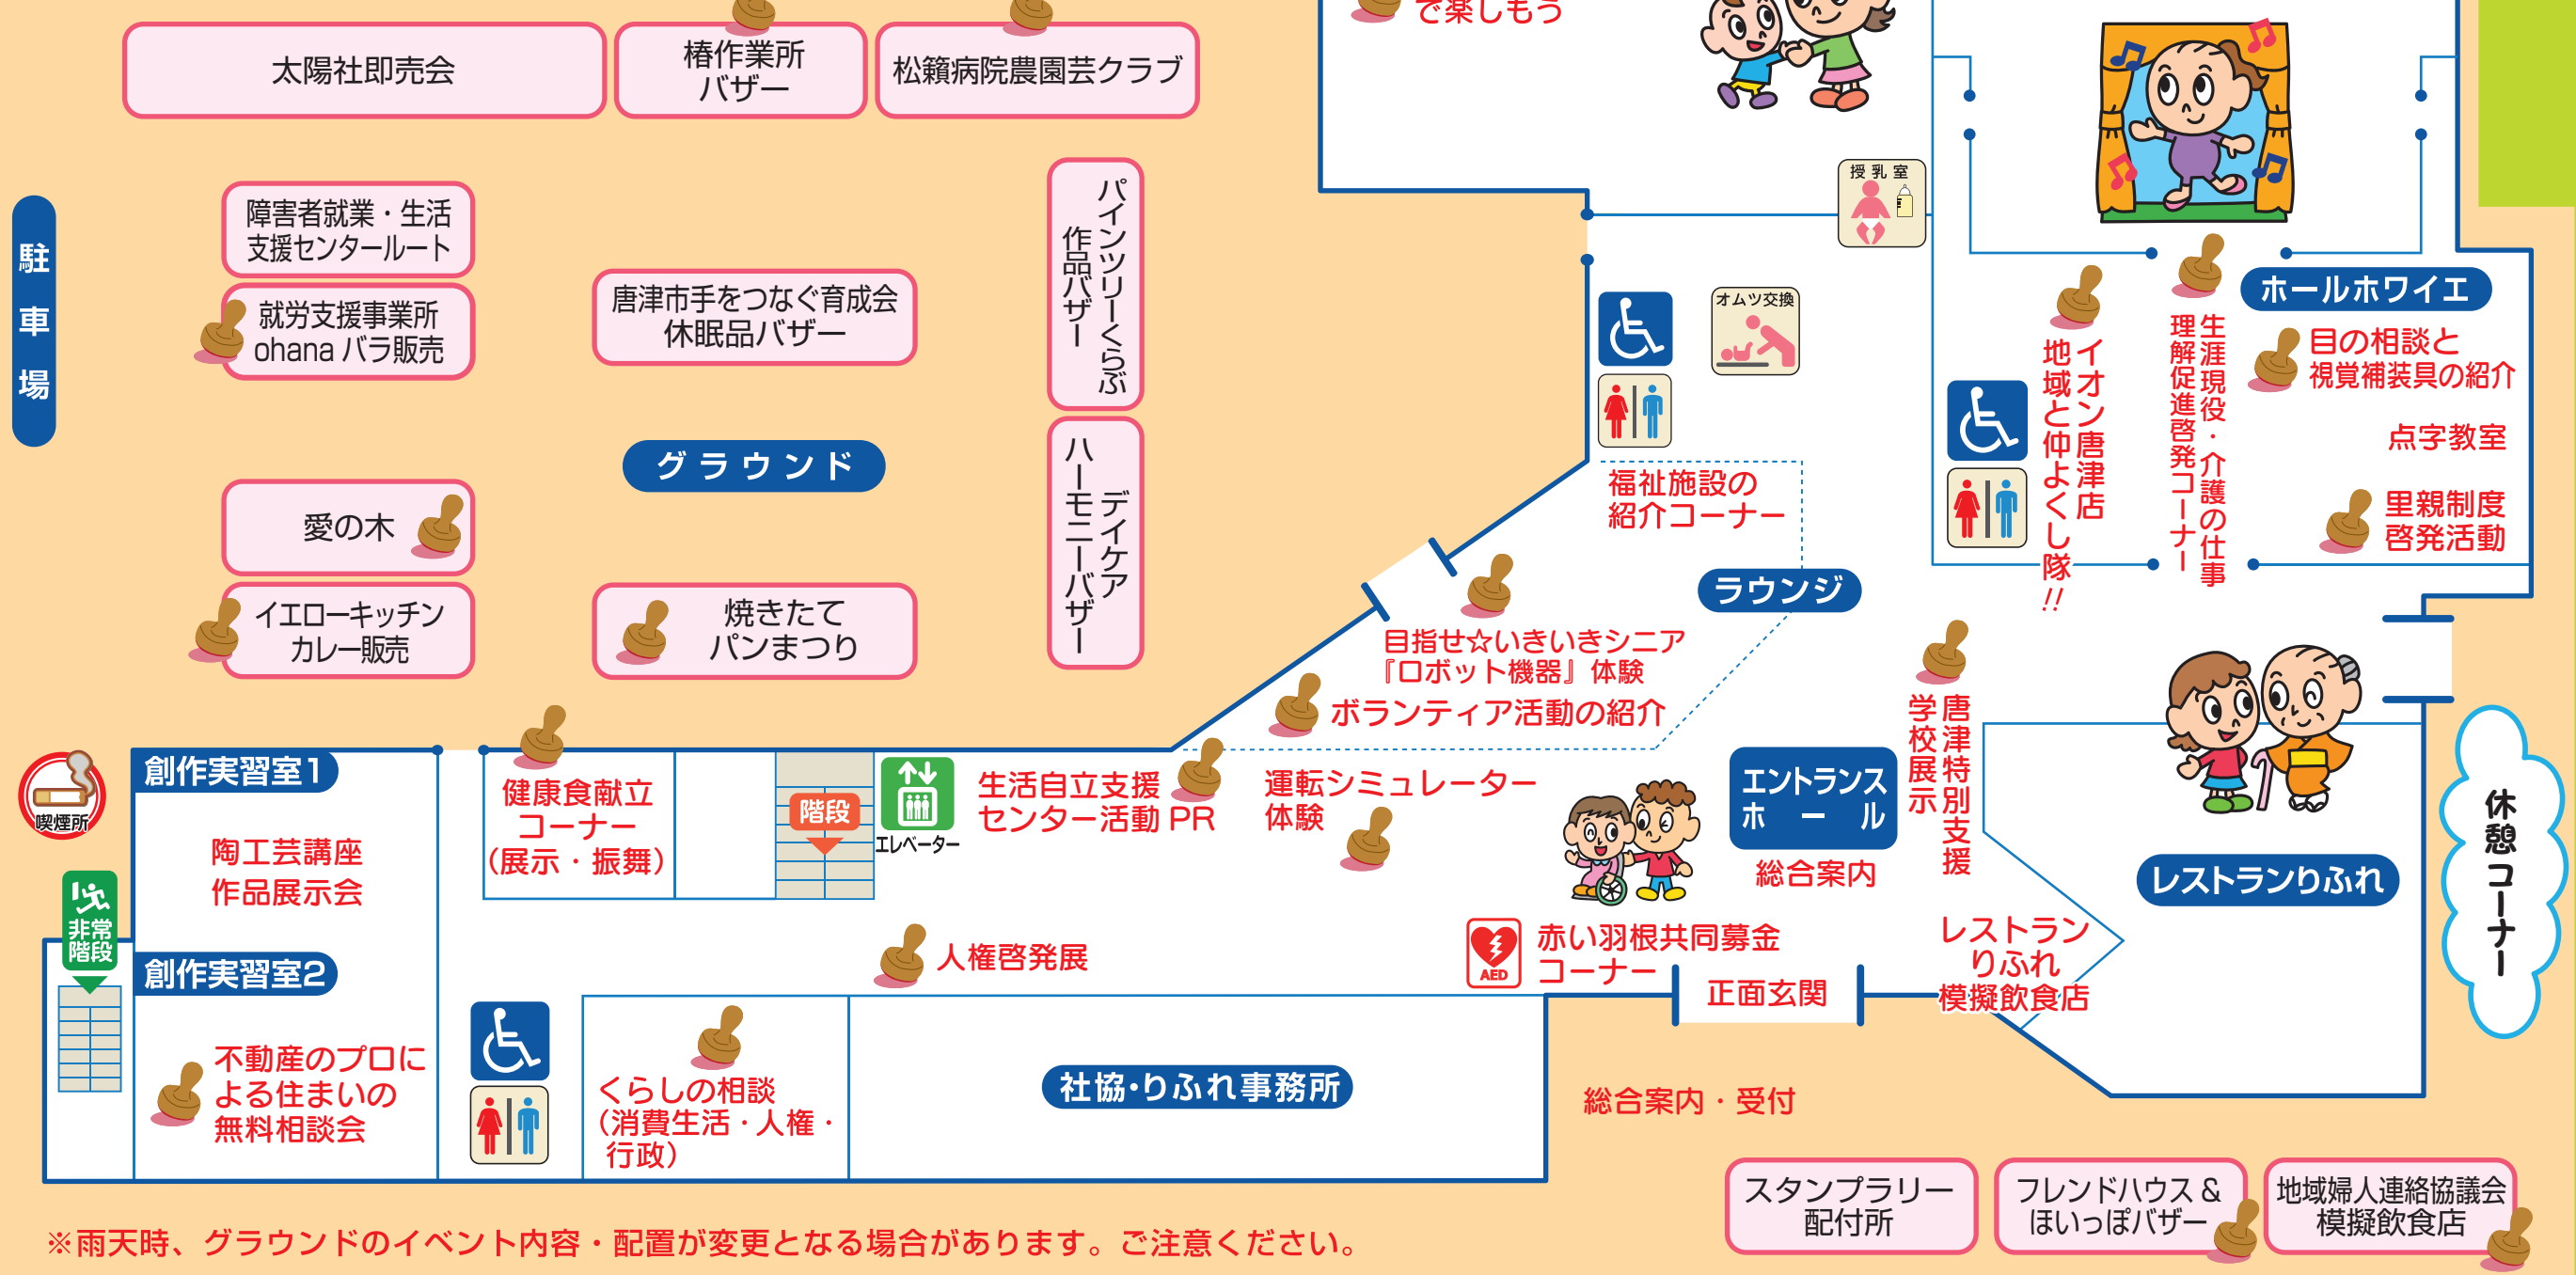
太陽社即売会

椿作業所 バザー

松籟病院農園芸クラブ

で楽しもう

駐車場

障害者就業・生活支援センタールート

就労支援事業所 ohana バラ販売

唐津市手をつなぐ育成会 休眠品バザー

パインツリーくらぶ 作品バザー

デイケア ハーモニーバザー

グラウンド

愛の木

イエローキッチン カレー販売

焼きたて パンまつり

授乳室

オムツ交換

福祉施設の紹介コーナー

ラウンジ

イオン唐津店 地域と仲よくし隊!!

生涯現役・介護の仕事 理解促進啓発コーナー

ホールホワイエ

目の相談と視覚補装具の紹介

点字教室

里親制度啓発活動

目指せ☆いきいきシニア『ロボット機器』体験

ボランティア活動の紹介

唐津特別支援学校展示

休憩コーナー

喫煙所

創作実習室1

陶工芸講座 作品展示会

非常階段

創作実習室2

不動産のプロによる住まいの無料相談会

健康食献立コーナー（展示・振舞）

階段

エレベーター

生活自立支援センター活動 PR

運転シミュレーター体験

エントランスホール

総合案内

レストランりふれ

人権啓発展

AED

赤い羽根共同募金コーナー

正面玄関

レストランりふれ 模擬飲食店

くらしの相談（消費生活・人権・行政）

社協・りふれ事務所

総合案内・受付

スタンプラリー配付所

フレンドハウス＆ほいっぽバザー

地域婦人連絡協議会 模擬飲食店

※雨天時、グラウンドのイベント内容・配置が変更となる場合があります。ご注意ください。